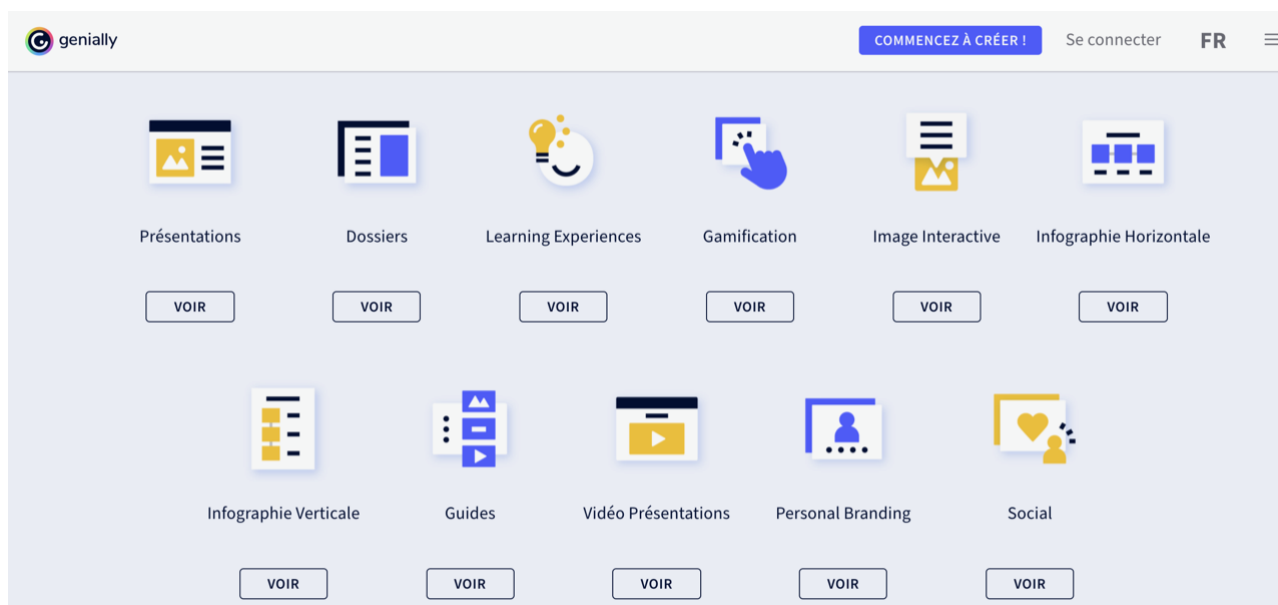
genially

COMMENCEZ À CRÉER !

Se connecter

FR

Présentations

VOIR

Dossiers

VOIR

Learning Experiences

VOIR

Gamification

VOIR

Image Interactive

VOIR

Infographie Horizontale

VOIR

Infographie Verticale

VOIR

Guides

VOIR

Vidéo Présentations

VOIR

Personal Branding

VOIR

Social

VOIR